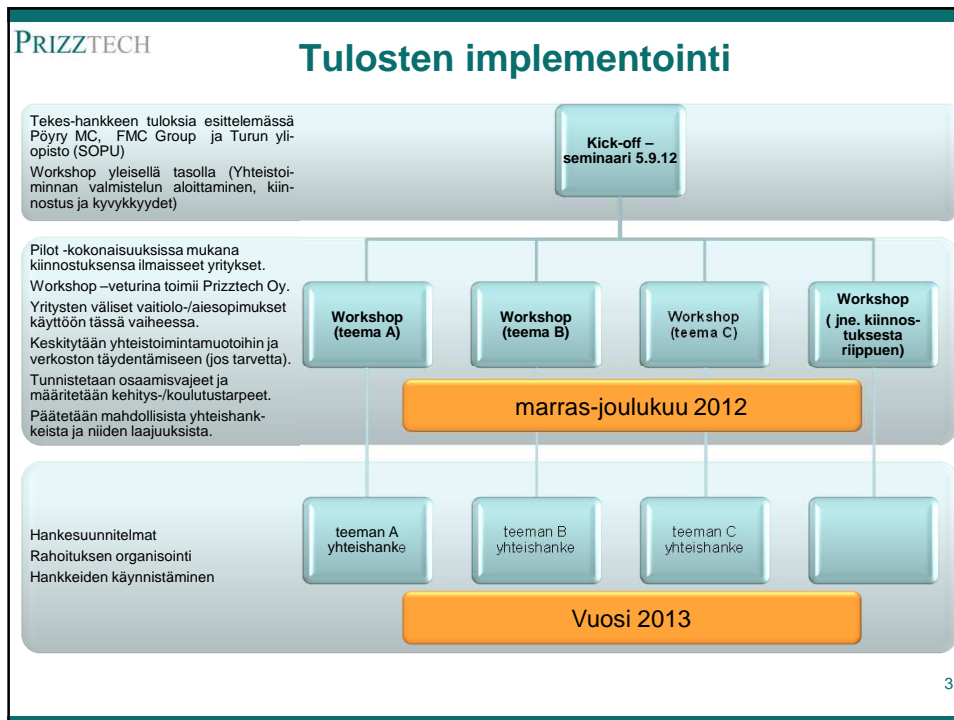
PRIZZTECH

Tulosten implementointi

Tekes-hankkeen tuloksia esittelemässä Pöyry MC, FMC Group ja Turun yliopisto (SOPU)

Workshop yleisellä tasolla (Yhteistoiminnan valmistelun aloittaminen, kiinnostus ja kyvykkyydet)

Kick-off – seminaari 5.9.12

Pilot -kokonaisuuksissa mukana kiinnostuksensa ilmaisseet yritykset.

Workshop –veturina toimii Prizztech Oy.

Yritysten väliset vaitiolo-/aiesopimukset käyttöön tässä vaiheessa.

Keskitytään yhteistoimintamuotoihin ja verkoston täydentämiseen (jos tarvetta).

Tunnistetaan osaamisvajeet ja määritetään kehitys-/koulutustarpeet.

Päätetään mahdollisista yhteishankkeista ja niiden laajuuksista.

Workshop (teema A)

Workshop (teema B)

Workshop (teema C)

Workshop ( jne. kiinnostuksesta riippuen)

marras-joulukuu 2012

Hankesuunnitelmat

Rahoituksen organisointi

Hankkeiden käynnistäminen

teeman A yhteishanke

teeman B yhteishanke

teeman C yhteishanke

Vuosi 2013

3